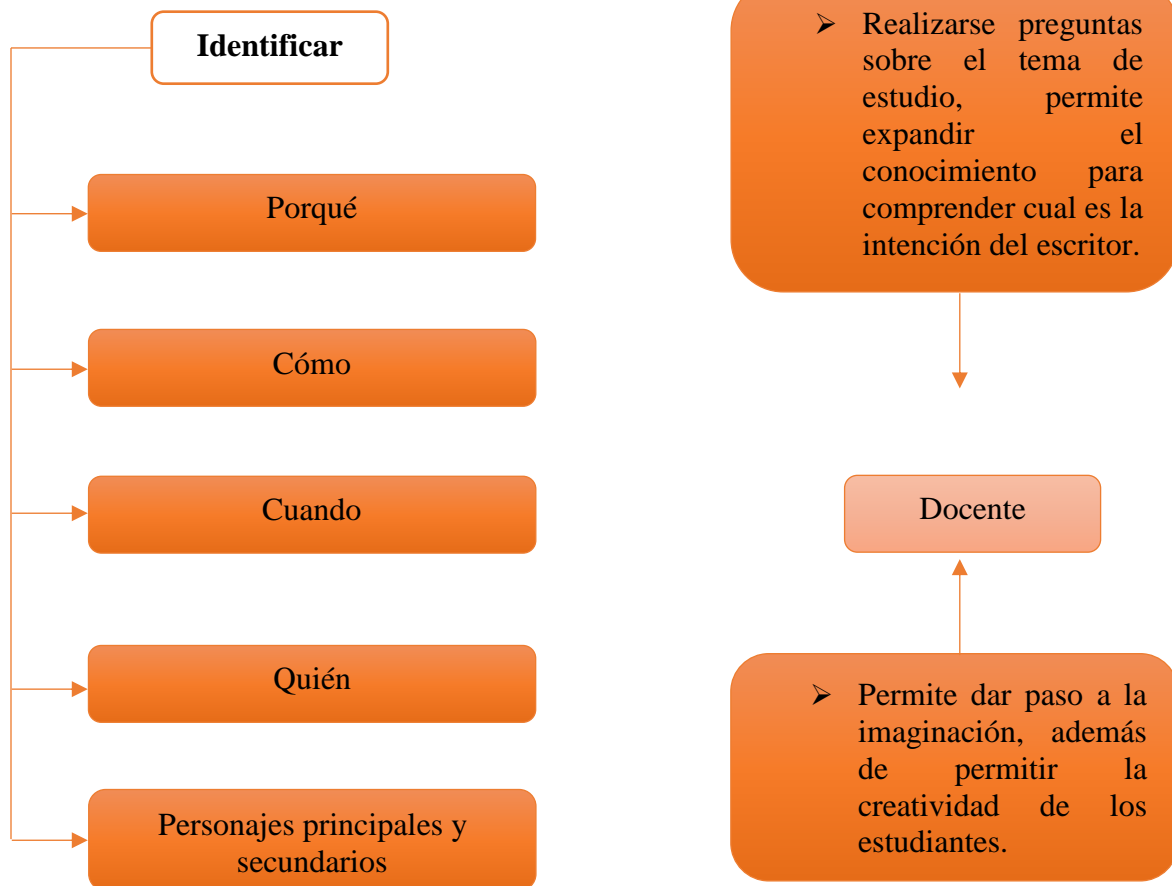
**Identificar**

Porqué

Cómo

Cuando

Quién

Personajes principales y secundarios

➢ Realizarse preguntas sobre el tema de estudio, permite expandir el conocimiento para comprender cual es la intención del escritor.

Docente

➢ Permite dar paso a la imaginación, además de permitir la creatividad de los estudiantes.